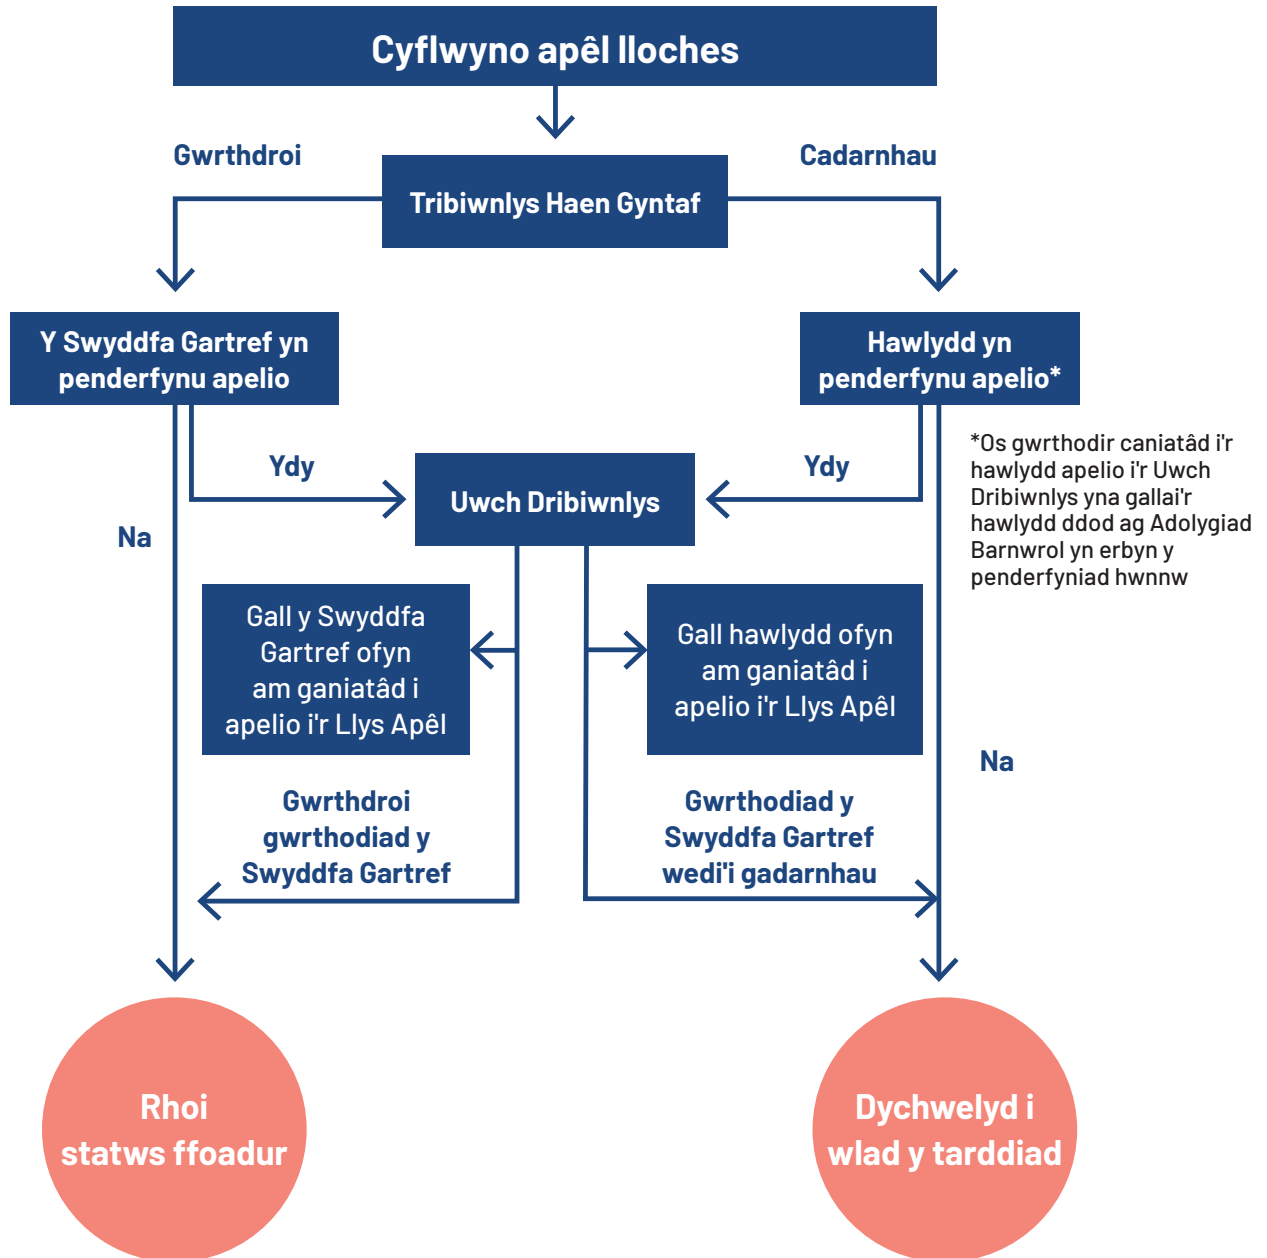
Cyflwyno apêl lloches

Gwrthdroi

Tribiwnlys Haen Gyntaf

Cadarnhau

Y Swyddfa Gartref yn penderfynu apelio

Hawlydd yn penderfynu apelio*

Ydy

Uwch Dribiwnlys

Ydy

*Os gwrthodir caniatâd i'r hawlydd apelio i'r Uwch Dribiwnlys yna gallai'r hawlydd ddod ag Adolygiad Barnwrol yn erbyn y penderfyniad hwnnw

Na

Gall y Swyddfa Gartref ofyn am ganiatâd i apelio i'r Llys Apêl

Gall hawlydd ofyn am ganiatâd i apelio i'r Llys Apêl

Na

Gwrthdroi gwrthodiad y Swyddfa Gartref

Gwrthodiad y Swyddfa Gartref wedi'i gadarnhau

Rhoi statws ffoadur

Dychwelyd i wlad y tarddiad